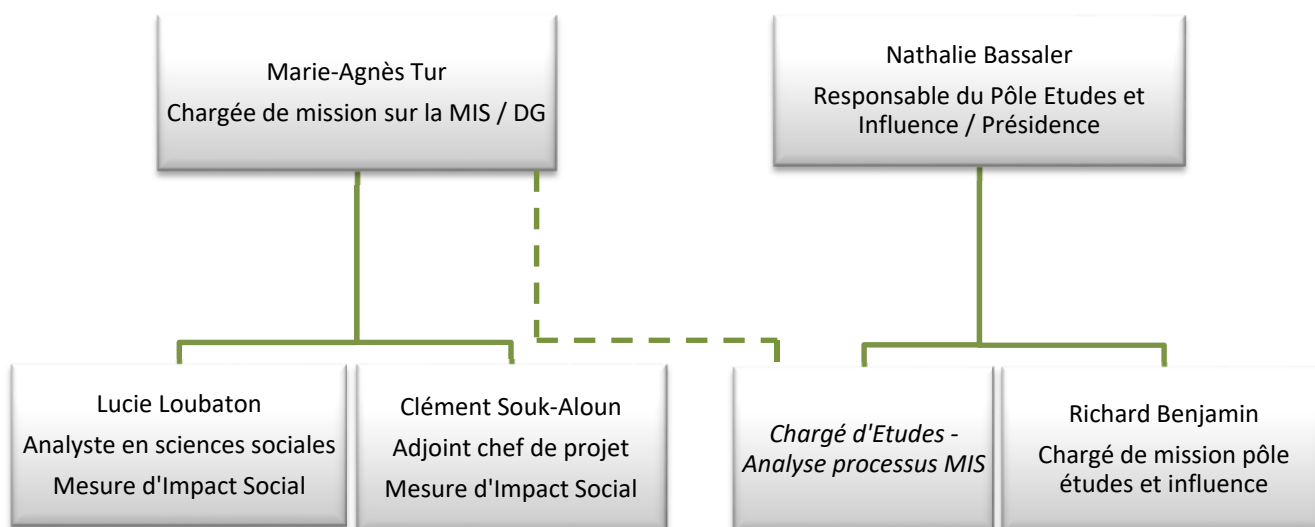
Marie-Agnès Tur
Chargée de mission sur la MIS / DG

Nathalie Bassaler
Responsable du Pôle Etudes et Influence / Présidence

Lucie Loubaton
Analyste en sciences sociales
Mesure d'Impact Social

Clément Souk-Aloun
Adjoint chef de projet
Mesure d'Impact Social

*Chargé d'Etudes - Analyse processus MIS*

Richard Benjamin
Chargé de mission pôle études et influence